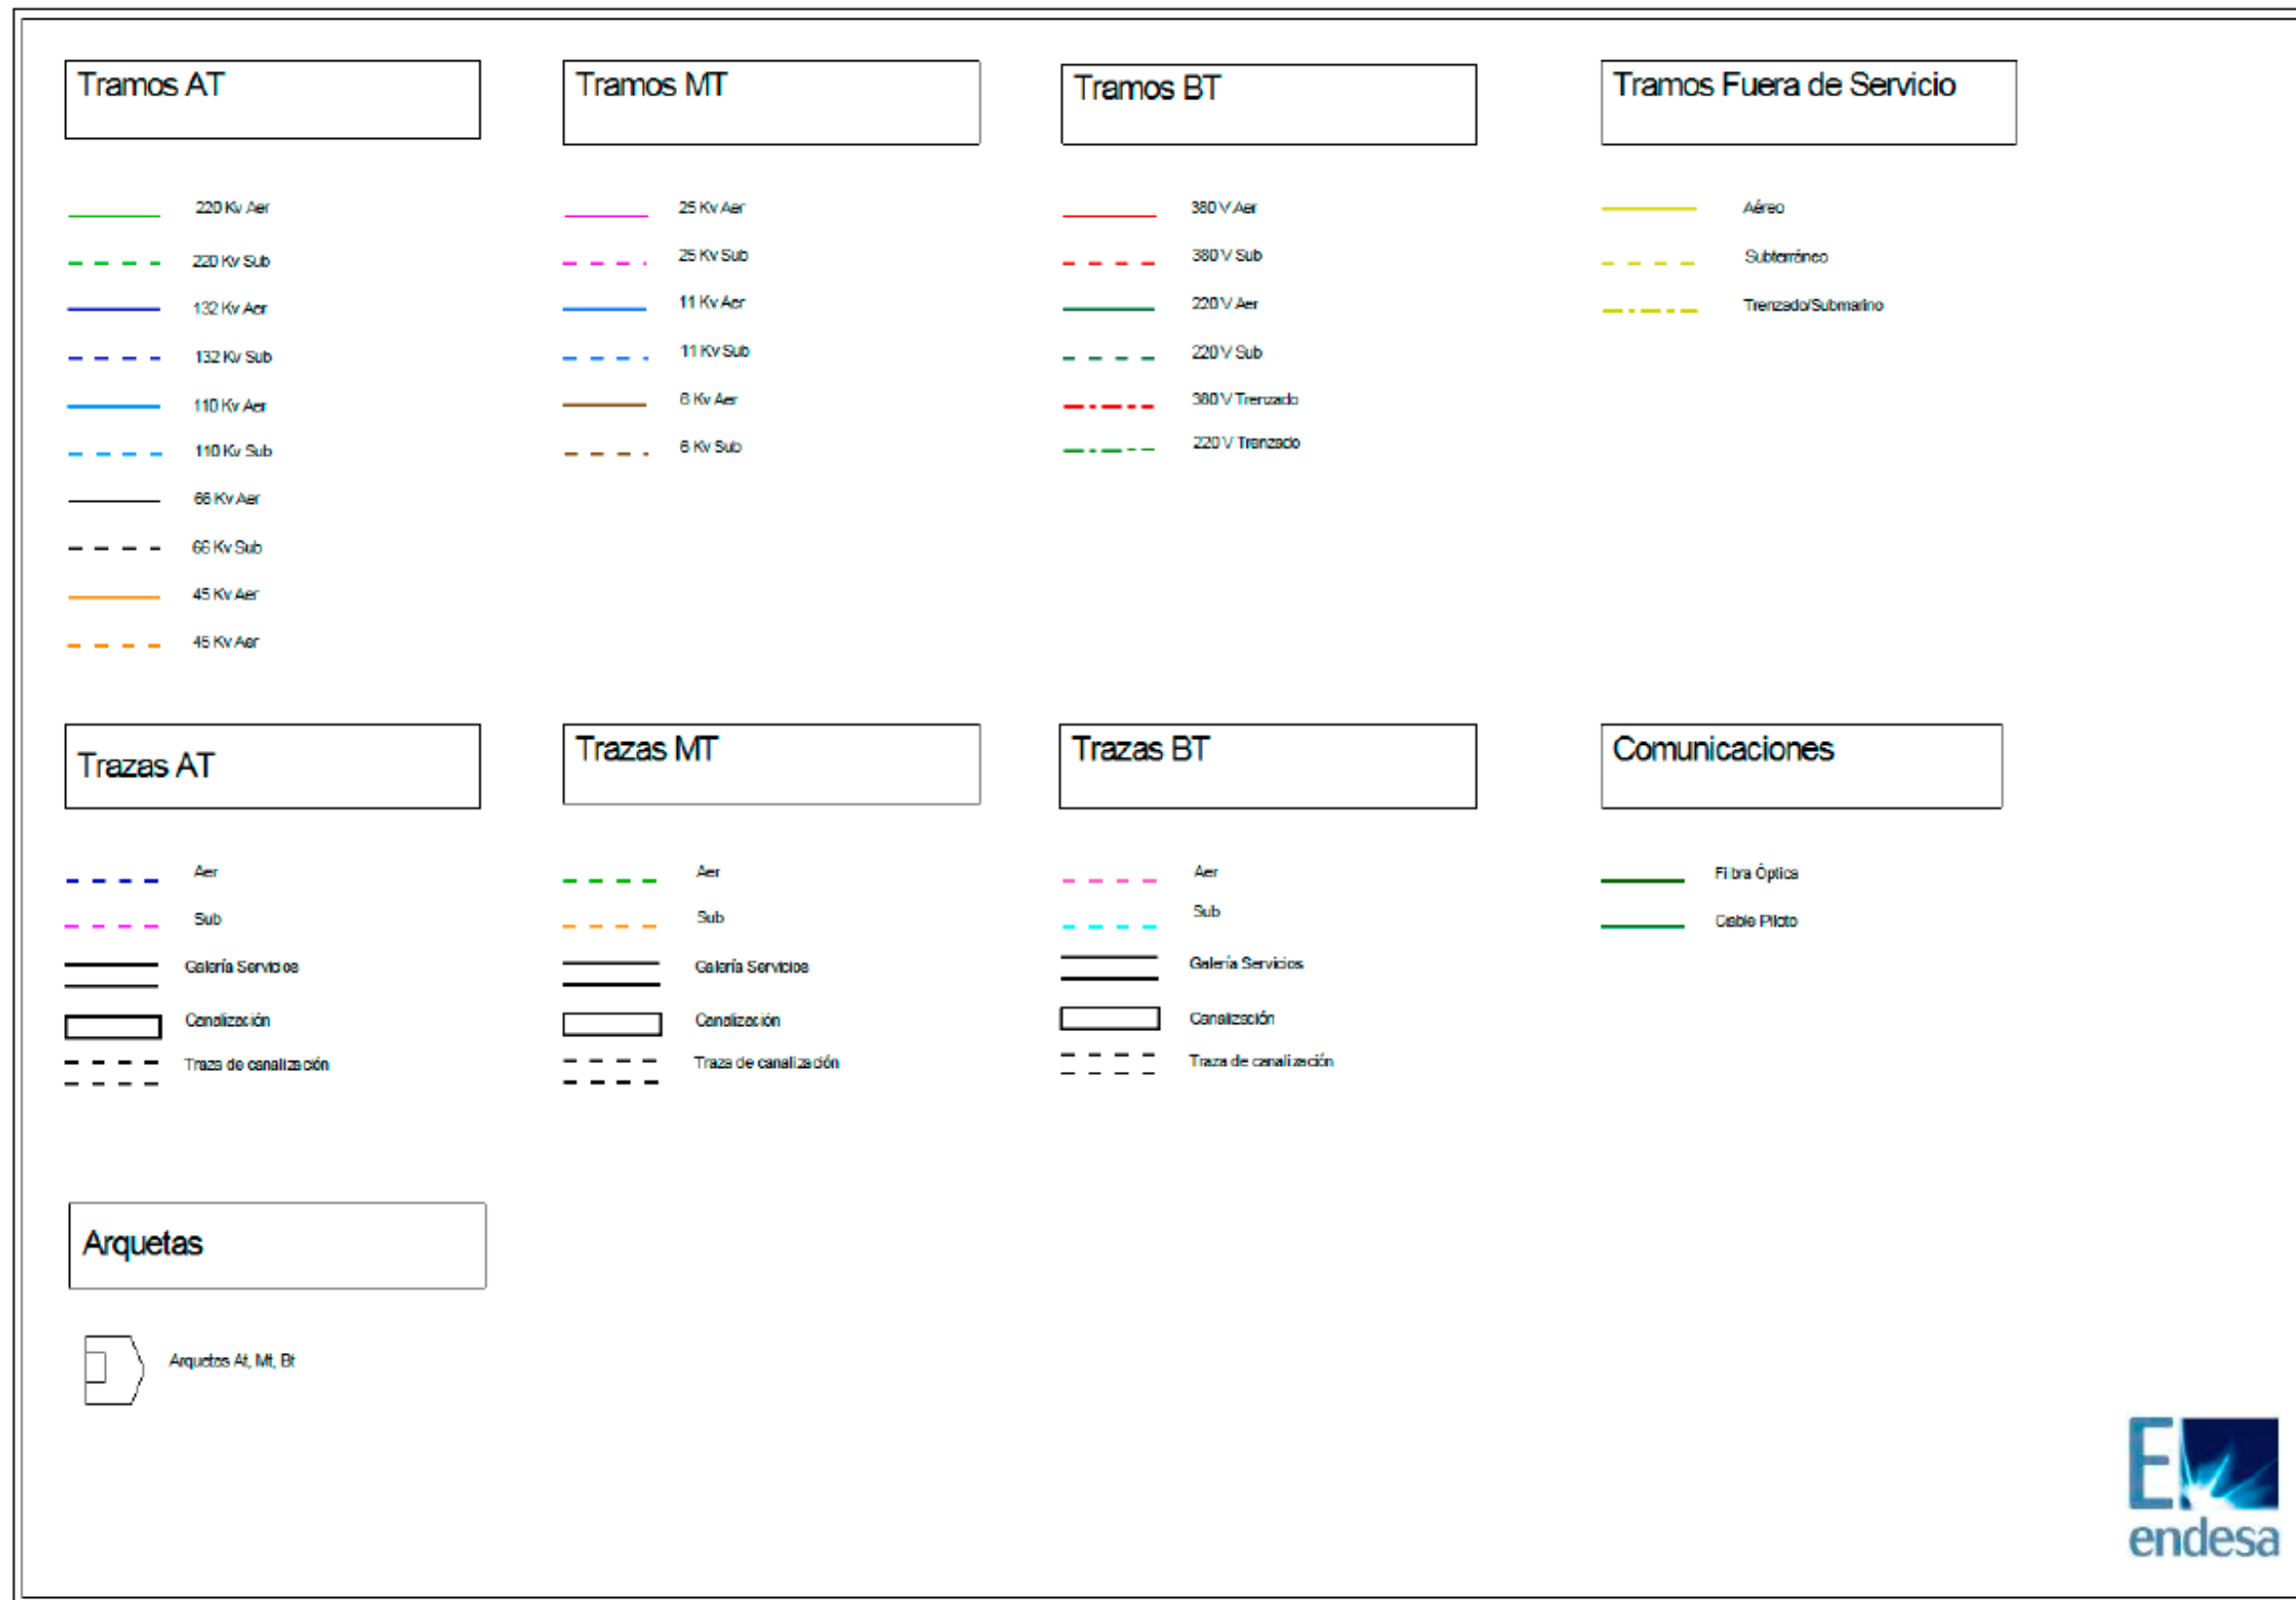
Tramos AT

220 Kv Aer
220 Kv Sub
132 Kv Aer
132 Kv Sub
110 Kv Aer
110 Kv Sub
66 Kv Aer
66 Kv Sub
45 Kv Aer
45 Kv Aer

Tramos MT

25 Kv Aer
25 Kv Sub
11 Kv Aer
11 Kv Sub
6 Kv Aer
6 Kv Sub

Tramos BT

380 V Aer
380 V Sub
220 V Aer
220 V Sub
380 V Trenzado
220 V Trenzado

Tramos Fuera de Servicio

Aéreo
Subterráneo
Trenzado/Submarino

Trazas AT

Aer
Sub
Galería Servicios
Canalización
Traza de canalización

Trazas MT

Aer
Sub
Galería Servicios
Canalización
Traza de canalización

Trazas BT

Aer
Sub
Galería Servicios
Canalización
Traza de canalización

Comunicaciones

Fibra Óptica
Cable Piloto

Arquetas

Arquetas At, Mt, Bt

endesa